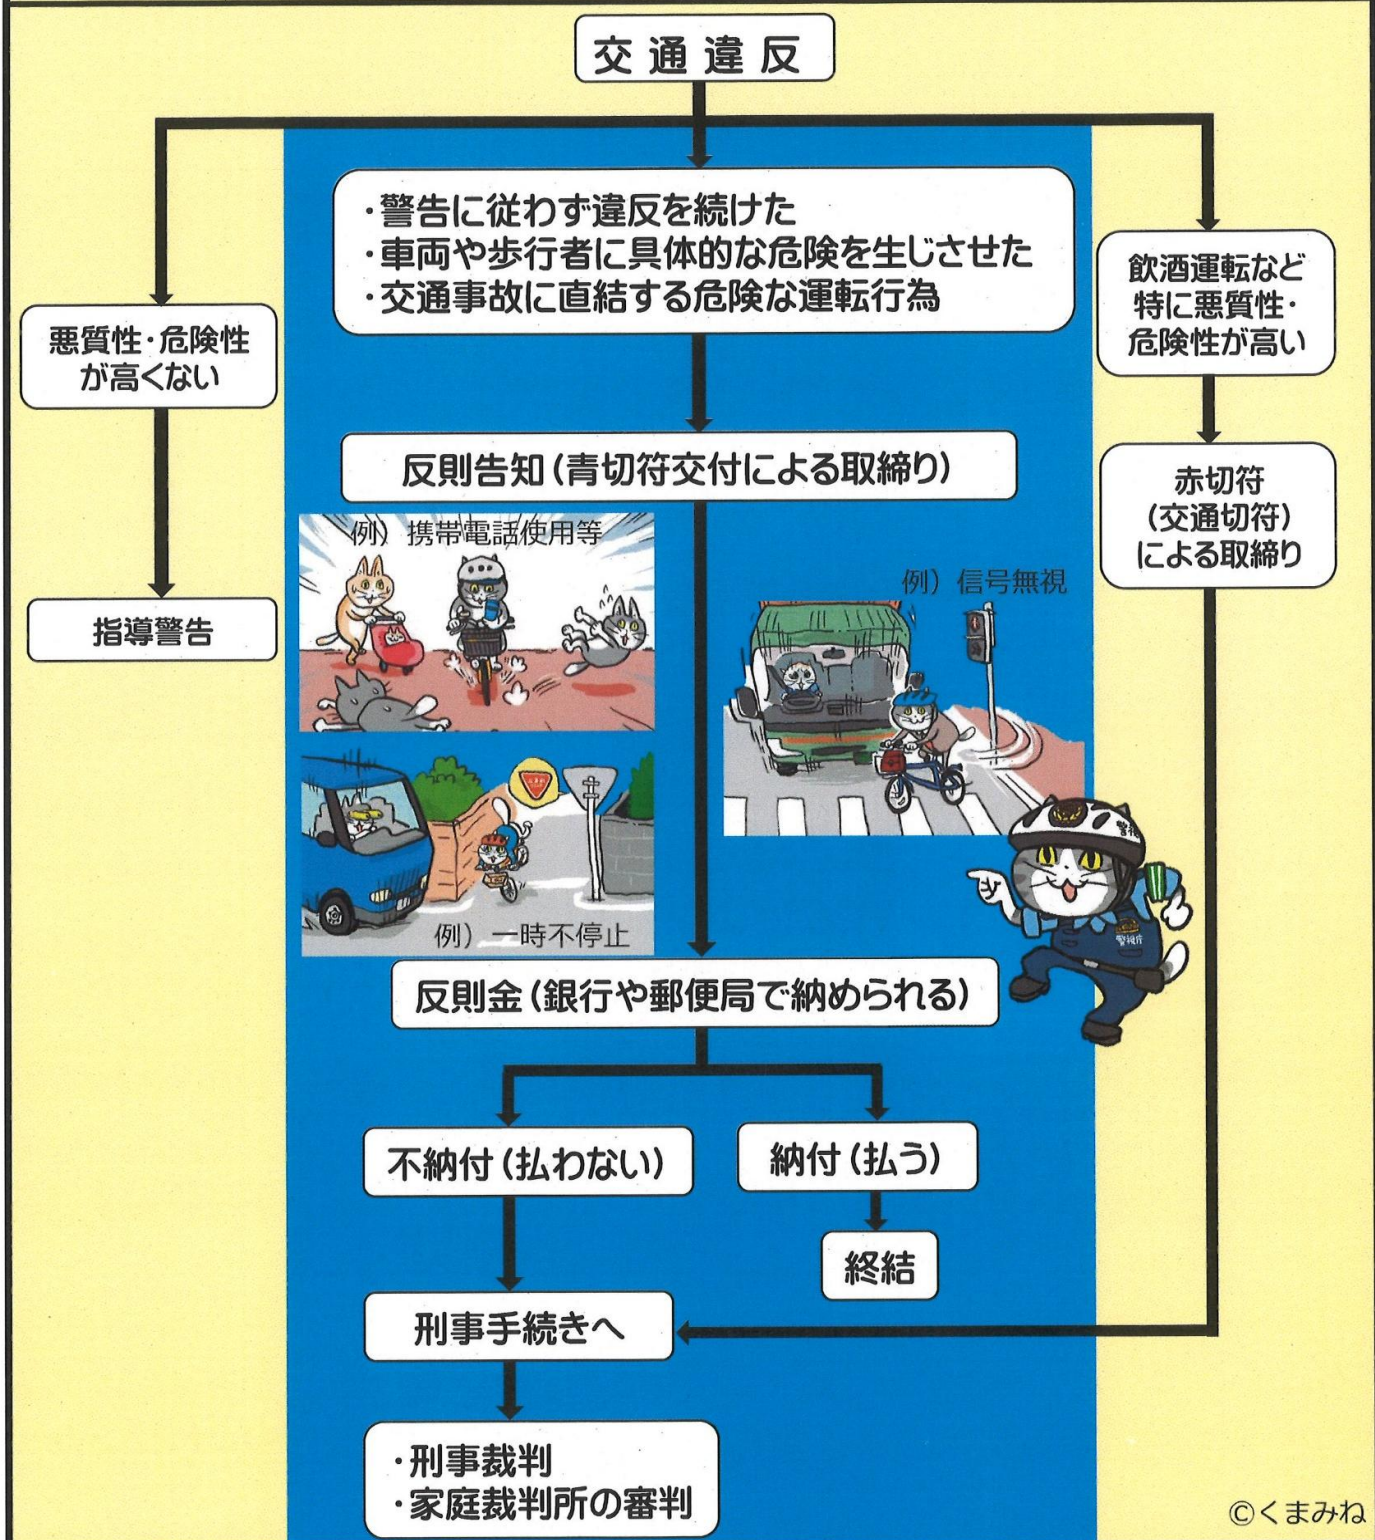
交通違反

・警告に従わず違反を続けた
・車両や歩行者に具体的な危険を生じさせた
・交通事故に直結する危険な運転行為

悪質性・危険性が高くない

指導警告

飲酒運転など特に悪質性・危険性が高い

赤切符（交通切符）による取締り

反則告知（青切符交付による取締り）

例）携帯電話使用等

例）信号無視

例）一時不停止

反則金（銀行や郵便局で納められる）

不納付（払わない）

納付（払う）

終結

刑事手続きへ

・刑事裁判
・家庭裁判所の審判

©くまみね